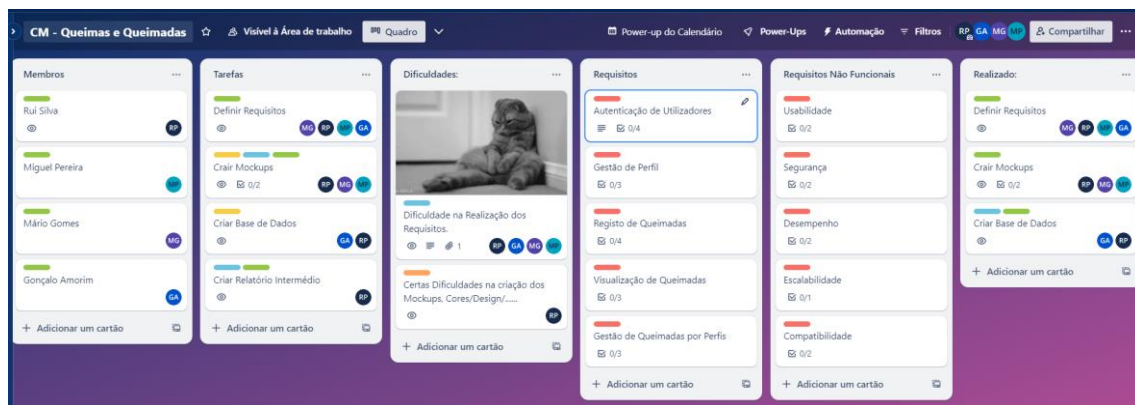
CM - Queimas e Queimadas ☆ Visível à Área de trabalho Quadro

Power-up do Calendário Power-Ups Automação Filtros RP GA MG MP Compartilhar ···

Membros ···

Rui Silva
RP

Miguel Pereira
MP

Mário Gomes
MG

Gonçalo Amorim
GA

+ Adicionar um cartão

Tarefas ···

Definir Requisitos
MG RP MP GA

Crair Mockups
0/2
RP MG MP

Criar Base de Dados
GA RP

Criar Relatório Intermédio
RP

+ Adicionar um cartão

Dificuldades: ···

Dificuldade na Realização dos Requisitos.
1
RP GA MG MP

Certas Dificuldades na criação dos Mockups, Cores/Design/.....
RP

+ Adicionar um cartão

Requisitos ···

Autenticação de Utilizadores
0/4

Gestão de Perfil
0/3

Registo de Queimadas
0/4

Visualização de Queimadas
0/3

Gestão de Queimadas por Perfis
0/3

+ Adicionar um cartão

Requisitos Não Funcionais ···

Usabilidade
0/2

Segurança
0/2

Desempenho
0/2

Escalabilidade
0/1

Compatibilidade
0/2

+ Adicionar um cartão

Realizado: ···

Definir Requisitos
MG RP MP GA

Crair Mockups
0/2
RP MG MP

Criar Base de Dados
GA RP

+ Adicionar um cartão